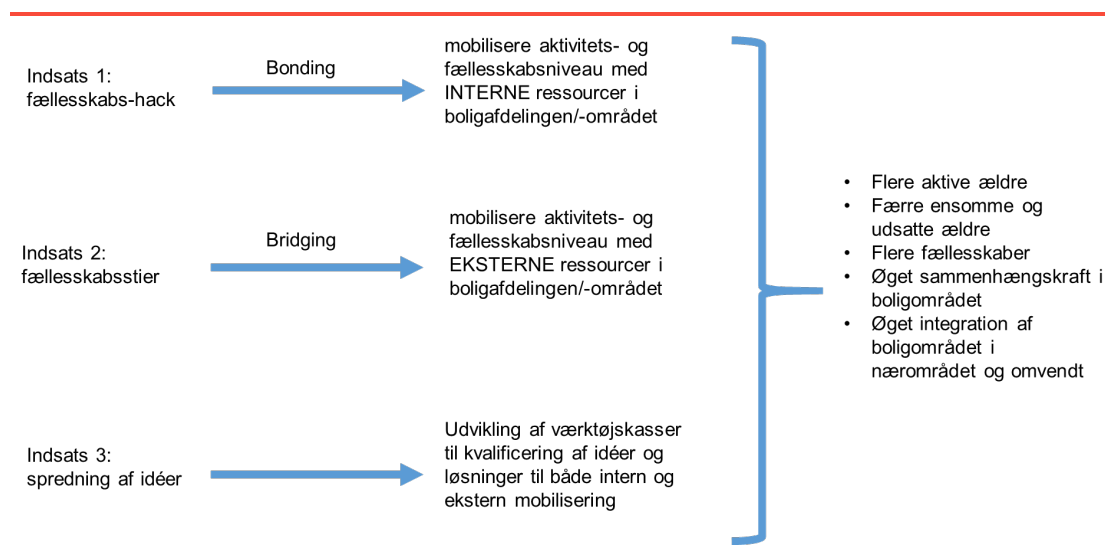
Indsats 1:
fællesskabs-hack

Bonding

mobilisere aktivitets- og fællesskabsniveau med INTERNE ressourcer i boligafdelingen/-området

Indsats 2:
fællesskabsstier

Bridging

mobilisere aktivitets- og fællesskabsniveau med EKSTERNE ressourcer i boligafdelingen/-området

Indsats 3:
spredning af idéer

Udvikling af værktøjskasser til kvalificering af idéer og løsninger til både intern og ekstern mobilisering

- Flere aktive ældre
- Færre ensomme og udsatte ældre
- Flere fællesskaber
- Øget sammenhængskraft i boligområdet
- Øget integration af boligområdet i nærområdet og omvendt